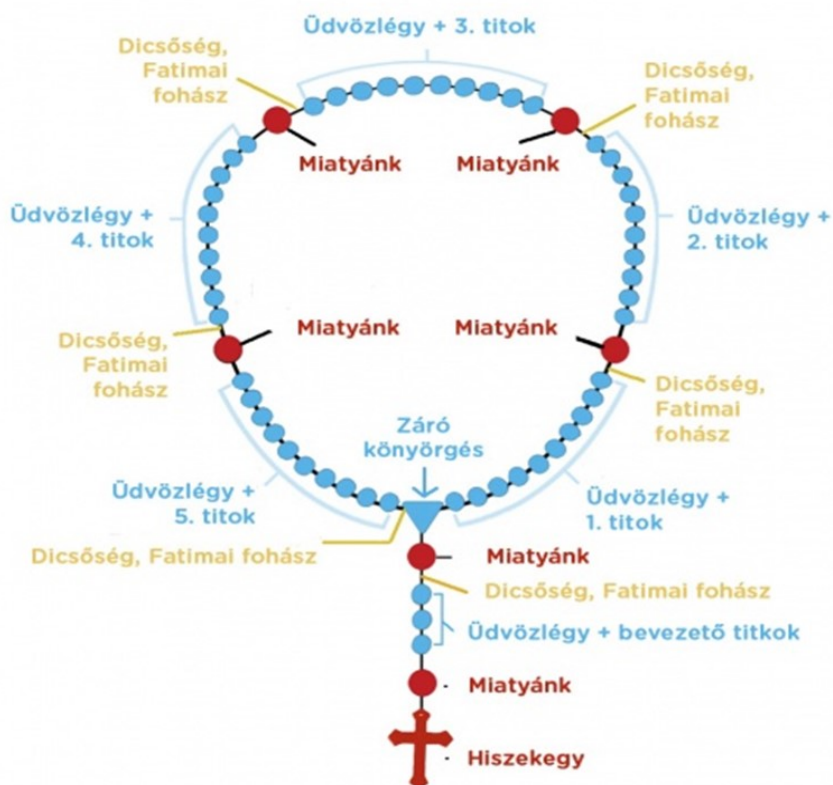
Üdvözlégy + 3. titok

Dicsőség, Fatimai fohász

Dicsőség, Fatimai fohász

Miatyánk

Miatyánk

Üdvözlégy + 4. titok

Üdvözlégy + 2. titok

Dicsőség, Fatimai fohász

Miatyánk

Miatyánk

Dicsőség, Fatimai fohász

Záró könyörgés

Üdvözlégy + 5. titok

Üdvözlégy + 1. titok

Dicsőség, Fatimai fohász

Miatyánk

Dicsőség, Fatimai fohász

Üdvözlégy + bevezető titkok

Miatyánk

Hiszekegy